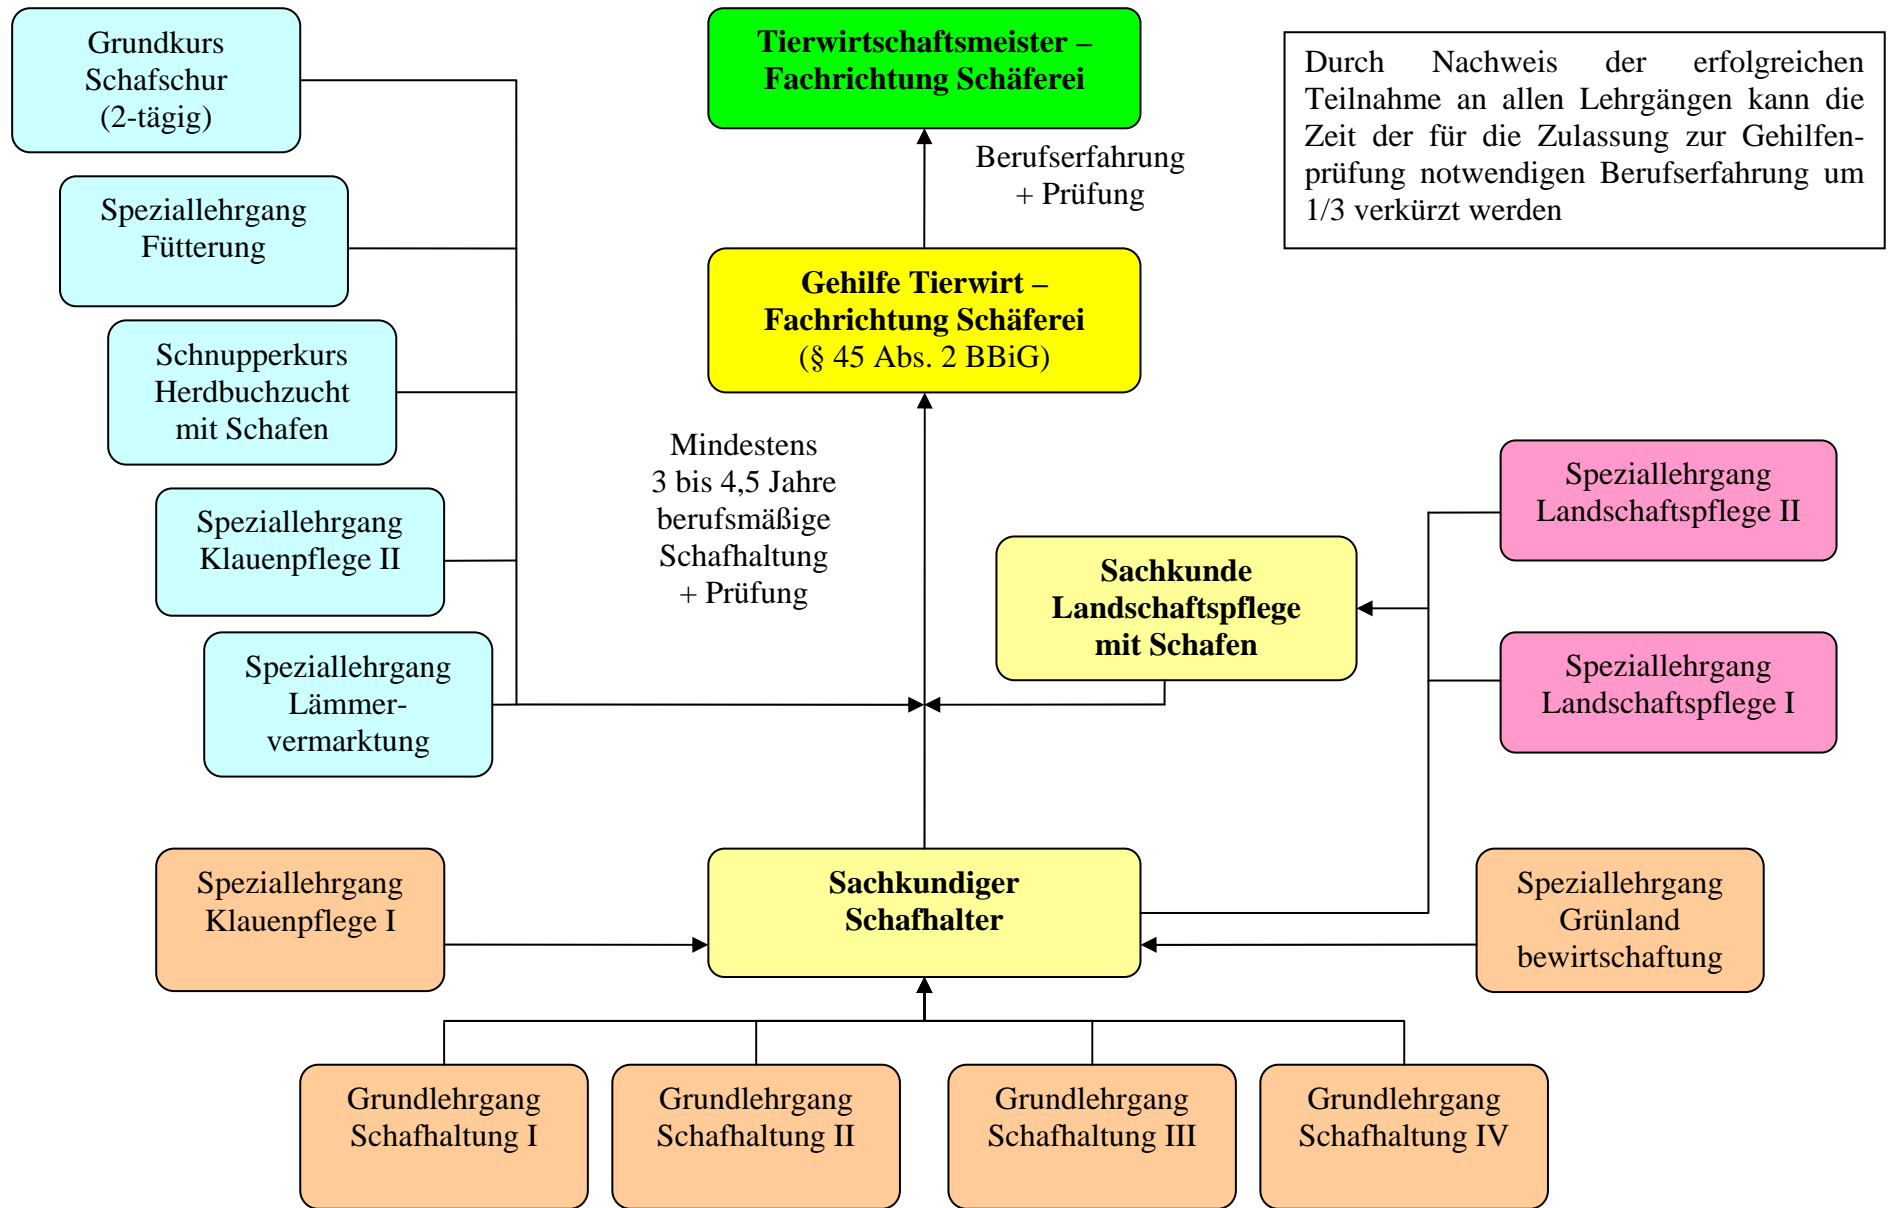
Grundkurs Schafschur (2-tägig)

Tierwirtschaftsmeister – Fachrichtung Schäferei

Durch Nachweis der erfolgreichen Teilnahme an allen Lehrgängen kann die Zeit der für die Zulassung zur Gehilfenprüfung notwendigen Berufserfahrung um 1/3 verkürzt werden

Berufserfahrung + Prüfung

Speziallehrgang Fütterung

Gehilfe Tierwirt – Fachrichtung Schäferei (§ 45 Abs. 2 BBiG)

Schnupperkurs Herdbuchzucht mit Schafen

Mindestens 3 bis 4,5 Jahre berufsmäßige Schafhaltung + Prüfung

Speziallehrgang Klauenpflege II

Speziallehrgang Landschaftspflege II

Sachkunde Landschaftspflege mit Schafen

Speziallehrgang Lämmervermarktung

Speziallehrgang Landschaftspflege I

Speziallehrgang Klauenpflege I

Sachkundiger Schafhalter

Speziallehrgang Grünland bewirtschaftung

Grundlehrgang Schafhaltung I

Grundlehrgang Schafhaltung II

Grundlehrgang Schafhaltung III

Grundlehrgang Schafhaltung IV